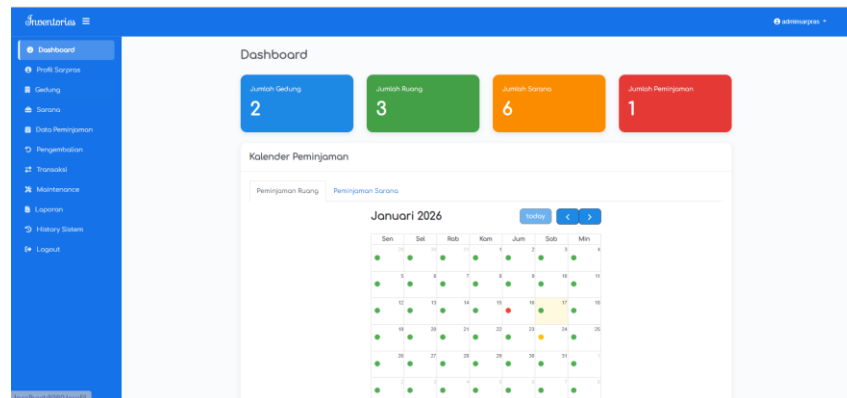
Inventoriss ≡

adminsarpras

Dashboard
Profil Sarpras
Gedung
Sarana
Data Peminjaman
Pengembalian
Transaksi
Maintenance
Laporan
History Sistem
Logout

Dashboard

Jumlah Gedung
2

Jumlah Ruang
3

Jumlah Sarana
6

Jumlah Peminjaman
1

Kalender Peminjaman

Peminjaman Ruang | Peminjaman Sarana

Januari 2026

today

| Sen | Sel | Rab | Kam | Jum | Sab | Min |
|---|---|---|---|---|---|---|
| 29 | 30 | 31 | 1 | 2 | 3 | 4 |
| 5 | 6 | 7 | 8 | 9 | 10 | 11 |
| 12 | 13 | 14 | 15 | 16 | 17 | 18 |
| 19 | 20 | 21 | 22 | 23 | 24 | 25 |
| 26 | 27 | 28 | 29 | 30 | 31 | 1 |
| 2 | 3 | 4 | 5 | 6 | 7 | 8 |

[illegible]